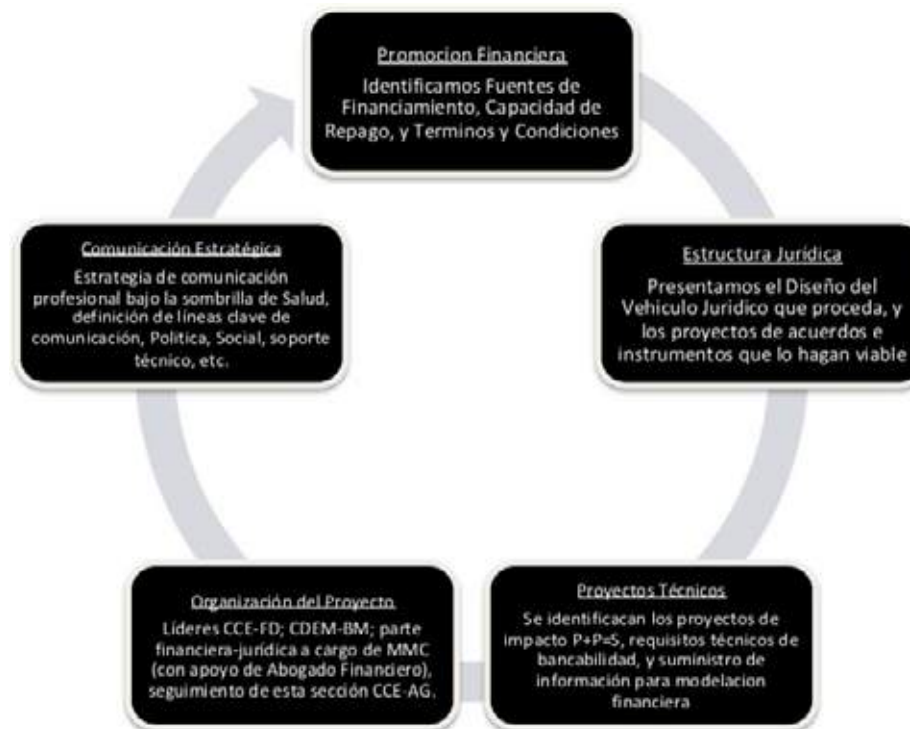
Promocion Financiera

Identificamos Fuentes de Financiamiento, Capacidad de Repago, y Terminos y Condiciones

Estructura Jurídica

Presentamos el Diseño del Vehiculo Juridico que proceda, y los proyectos de acuerdos e instrumentos que lo hagan viable

Proyectos Técnicos

Se identificacan los proyectos de impacto P+P=S, requisitos técnicos de bancabilidad, y suministro de información para modelacion financiera

Organización del Proyecto

Líderes CCE-FD; CDEM-BM; parte financiera-jurídica a cargo de MMC (con apoyo de Abogado Financiero), seguimiento de esta sección CCE-AG.

Comunicación Estratégica

Estrategia de comunicación profesional bajo la sombrilla de Salud, definición de líneas clave de comunicación, Política, Social, soporte técnico, etc.